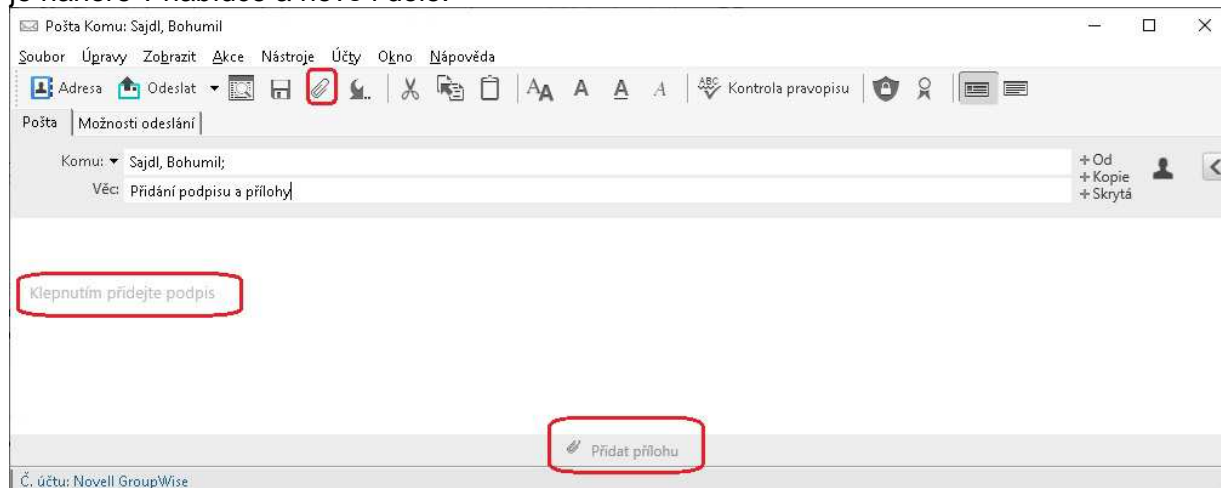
Pošta Komu: Sajdl, Bohumil

Soubor Úpravy Zobrazit Akce Nástroje Účty Okno Nápověda

Adresa Odeslat Kontrola pravopisu

Pošta Možnosti odeslání

Komu: Sajdl, Bohumil;
Věc: Přidání podpisu a přílohy

+Od
+Kopie
+Skrytá

Klepnutím přidejte podpis

Přidat přílohu

Č. účtu: Novell GroupWise